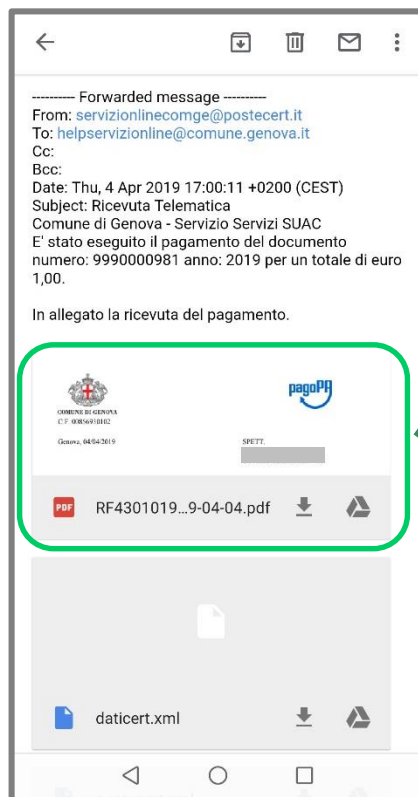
---------- Forwarded message ---------
From: servizionlinecomge@postecert.it
To: helpservizionline@comune.genova.it
Cc:
Bcc:
Date: Thu, 4 Apr 2019 17:00:11 +0200 (CEST)
Subject: Ricevuta Telematica
Comune di Genova - Servizio Servizi SUAC
E' stato eseguito il pagamento del documento numero: 9990000981 anno: 2019 per un totale di euro 1,00.

In allegato la ricevuta del pagamento.

COMUNE DI GENOVA
C.F. 00856930102

pagoPA

Genova, 04/04/2019

SPETT.

PDF RF4301019...9-04-04.pdf

daticert.xml